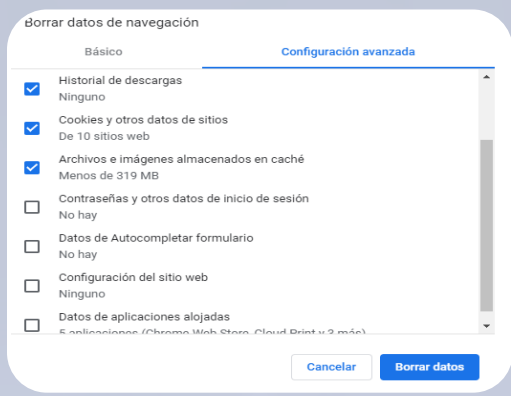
Borrar datos de navegación

Básico

Configuración avanzada

Historial de descargas
Ninguno

Cookies y otros datos de sitios
De 10 sitios web

Archivos e imágenes almacenados en caché
Menos de 319 MB

Contraseñas y otros datos de inicio de sesión
No hay

Datos de Autocompletar formulario
No hay

Configuración del sitio web
Ninguno

Datos de aplicaciones alojadas
5 aplicaciones (Chrome Web Store, Cloud Print y 3 más)

Cancelar

Borrar datos